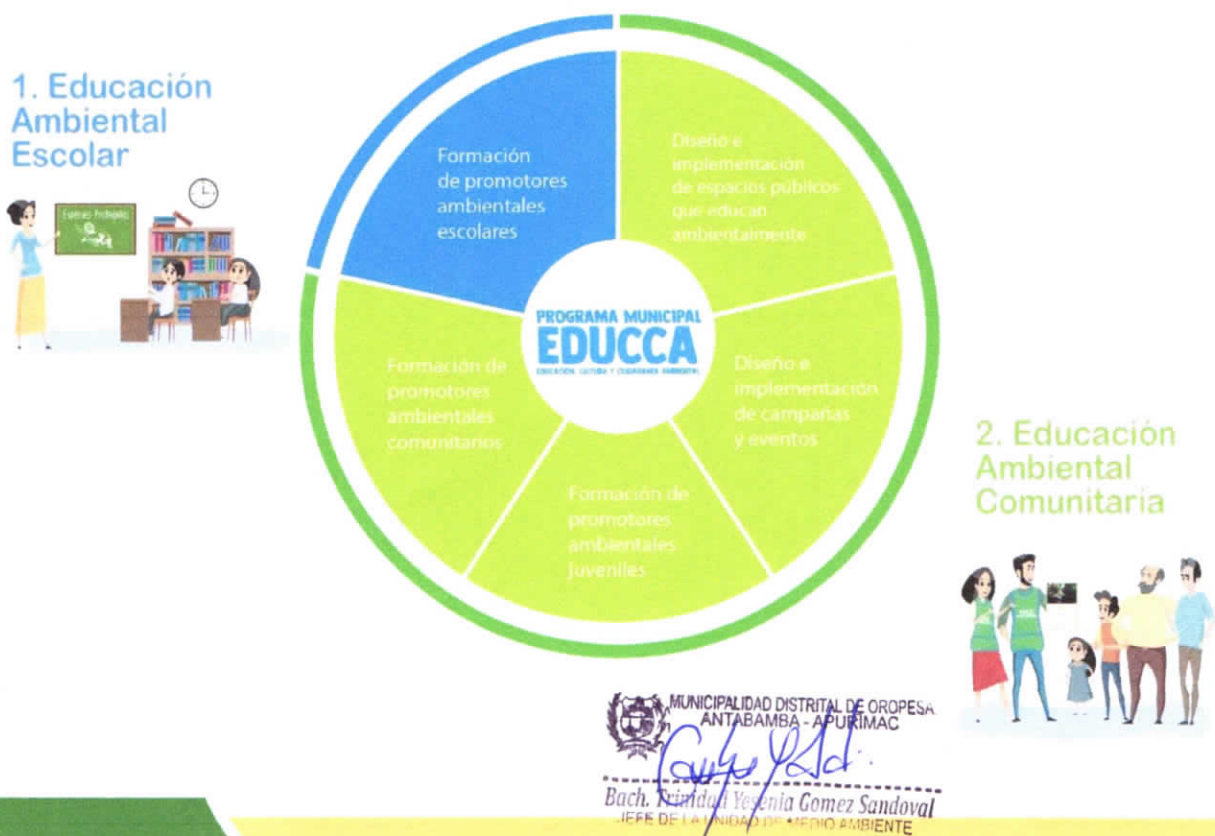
1. Educación Ambiental Escolar

Formación de promotores ambientales escolares

Diseño e implementación de espacios públicos que educan ambientalmente

PROGRAMA MUNICIPAL
EDUCCA
EDUCACIÓN, CULTURA Y CIUDADANÍA AMBIENTAL

Formación de promotores ambientales comunitarios

Diseño e implementación de campañas y eventos

Formación de promotores ambientales juveniles

2. Educación Ambiental Comunitaria

MUNICIPALIDAD DISTRITAL DE OROPESA
ANTABAMBA - APURIMAC
Bach. Trinidad Yesenia Gomez Sandoval
JEFE DE LA UNIDAD DE MEDIO AMBIENTE